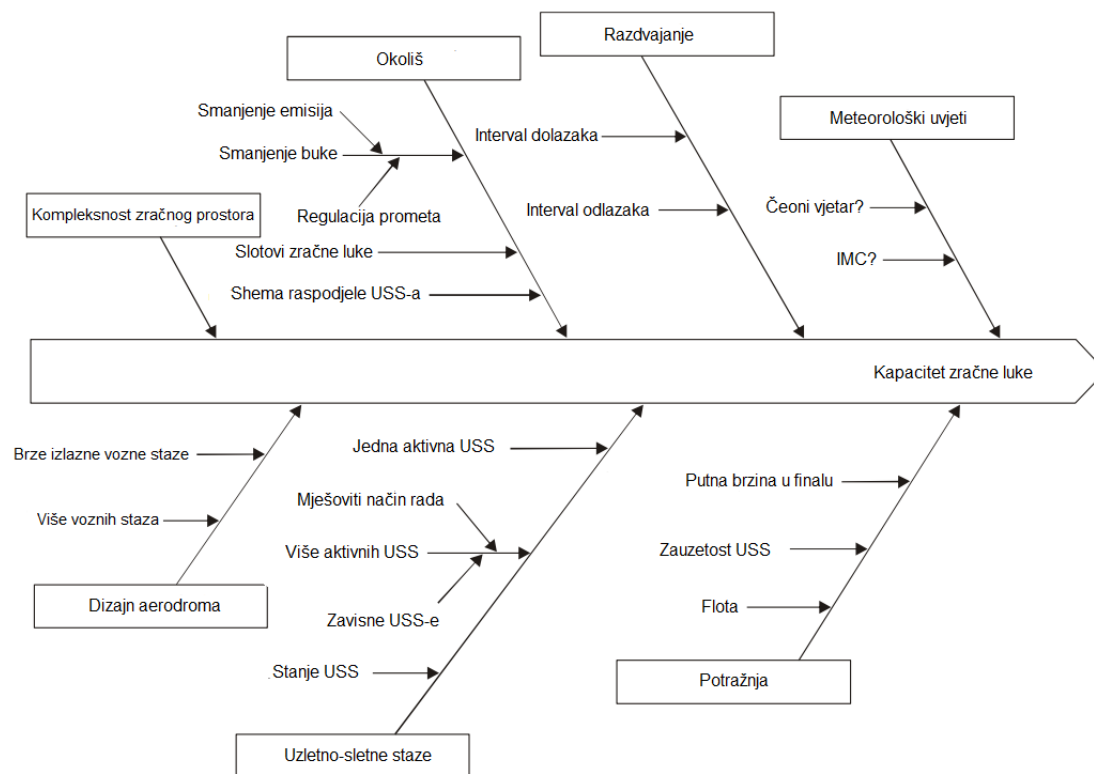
Okoliš

Razdvajanje

Meteorološki uvjeti

Smanjenje emisija

Smanjenje buke

Regulacija prometa

Interval dolazaka

Interval odlazaka

Čeoni vjetar?

IMC?

Kompleksnost zračnog prostora

Slotovi zračne luke

Shema raspodjele USS-a

Kapacitet zračne luke

Brze izlazne vozne staze

Više voznih staza

Dizajn aerodroma

Jedna aktivna USS

Mješoviti način rada

Više aktivnih USS

Zavisne USS-e

Stanje USS

Uzletno-sletne staze

Putna brzina u finalu

Zauzetost USS

Flota

Potražnja